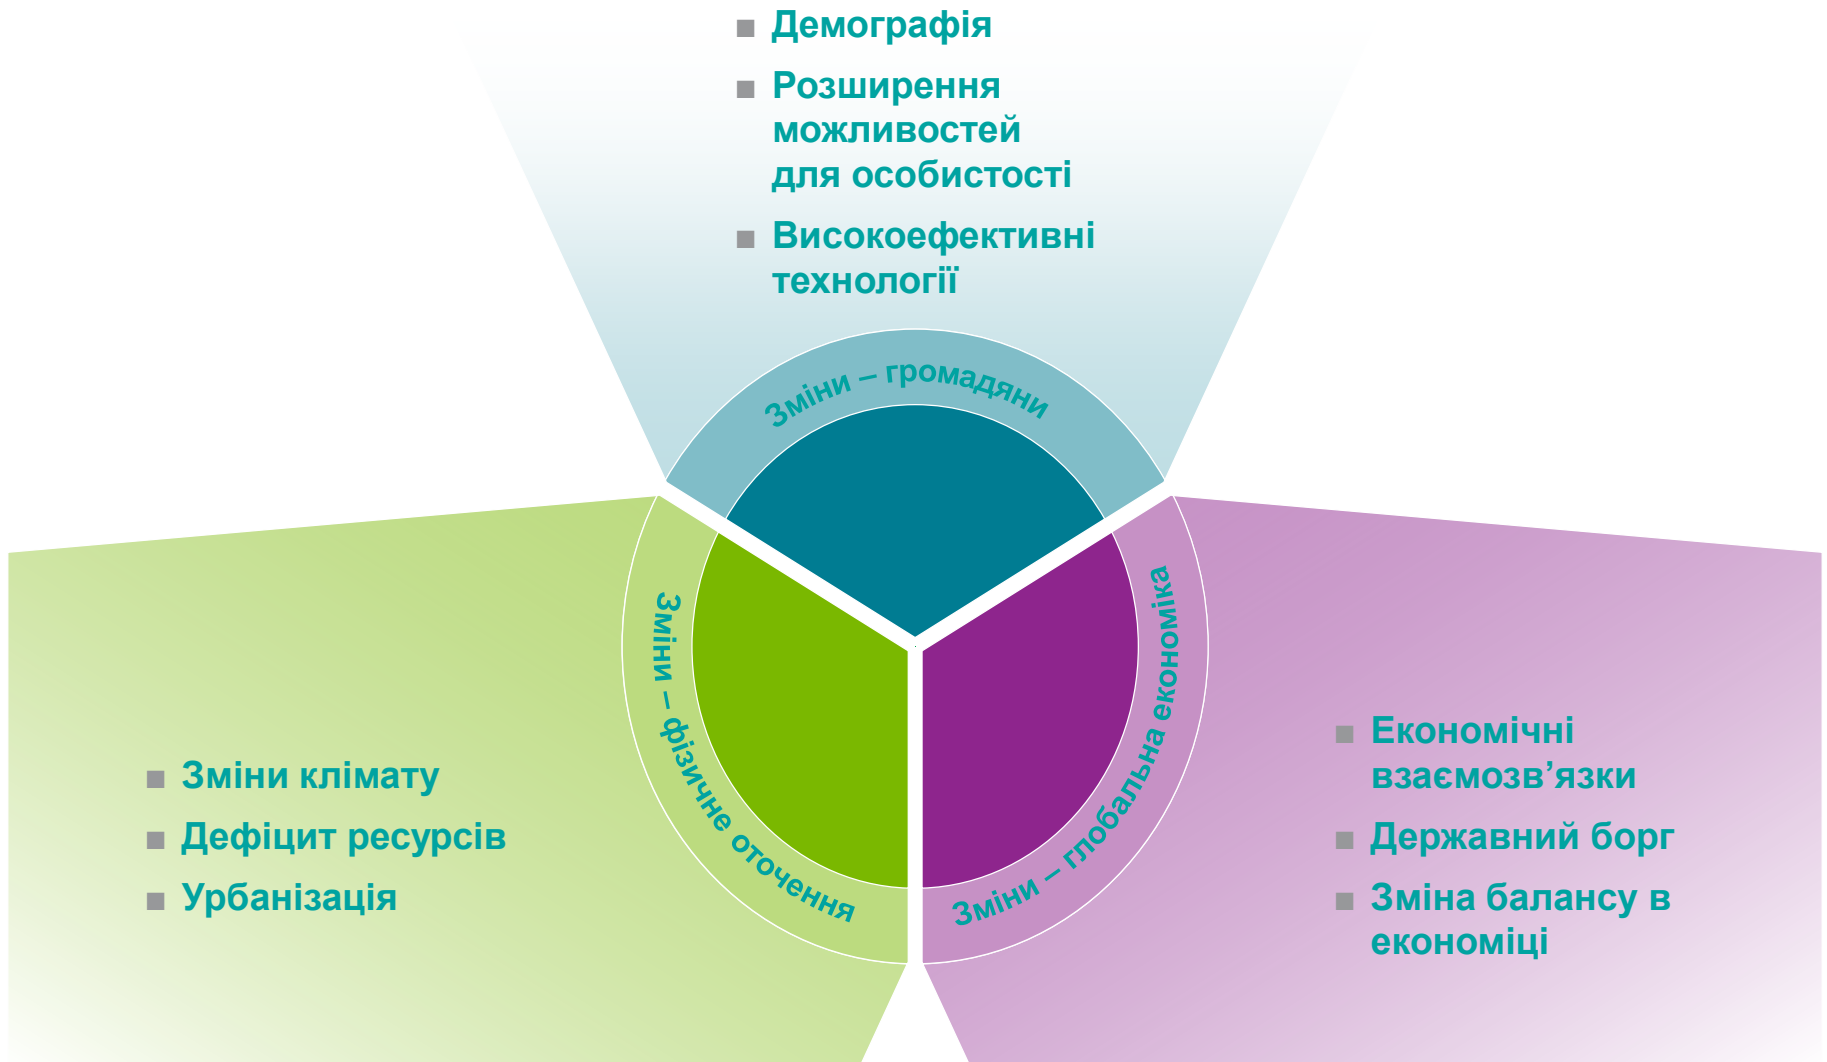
■ Демографія
■ Розширення можливостей для особистості
■ Високоефективні технології

Зміни – громадяни

Зміни – фізичне оточення

Зміни – глобальна економіка

■ Зміни клімату
■ Дефіцит ресурсів
■ Урбанізація

■ Економічні взаємозв’язки
■ Державний борг
■ Зміна балансу в економіці